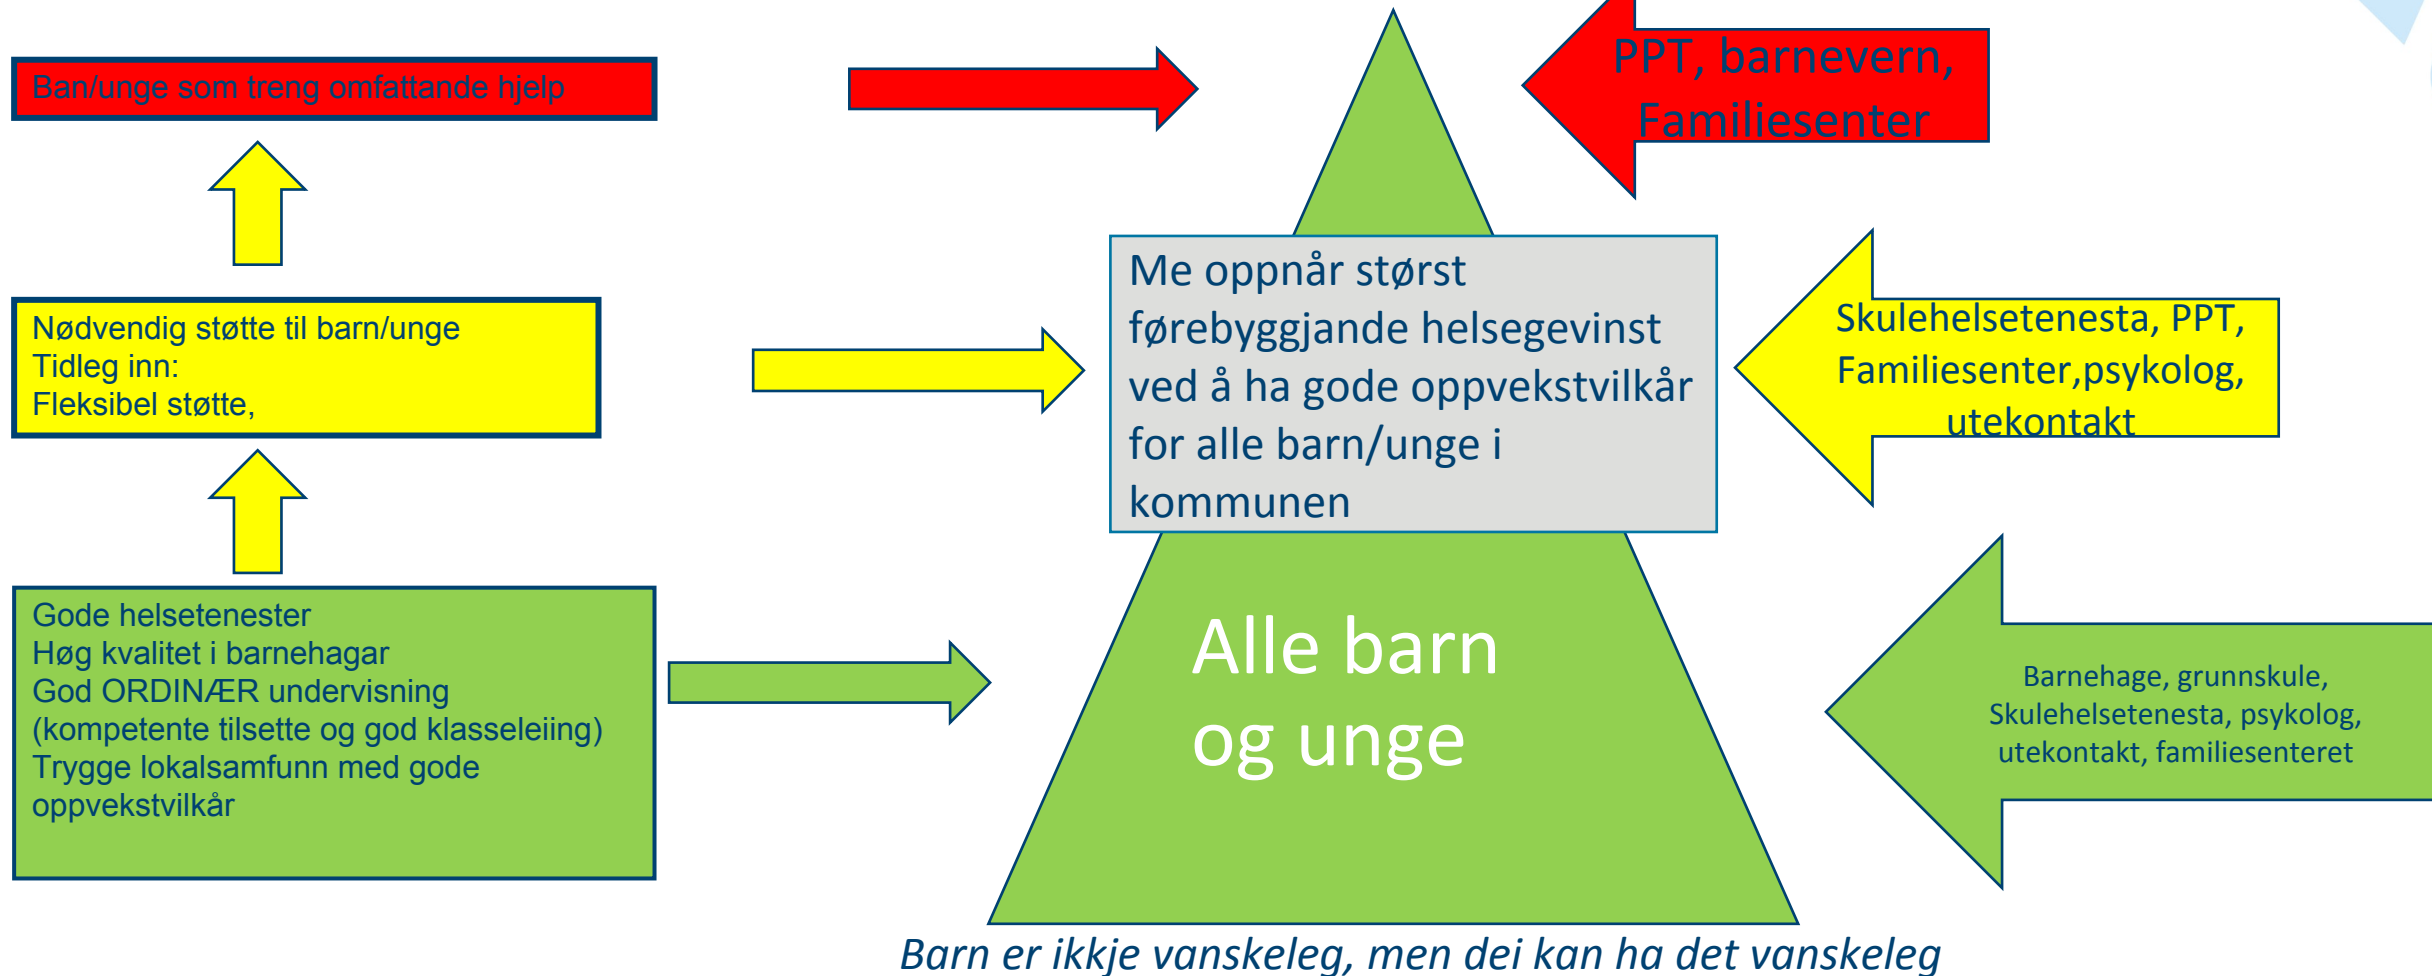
Ban/unge som treng omfattande hjelp

PPT, barnevern, Familiesenter

Nødvendig støtte til barn/unge
Tidleg inn:
Fleksibel støtte,

Me oppnår størst førebyggjande helsegevinst ved å ha gode oppvekstvilkår for alle barn/unge i kommunen

Skulehelsetenesta, PPT, Familiesenter,psykolog, utekontakt

Gode helsetenester
Høg kvalitet i barnehagar
God ORDINÆR undervisning (kompetente tilsette og god klasseleiing)
Trygge lokalsamfunn med gode oppvekstvilkår

Alle barn og unge

Barnehage, grunnskule, Skulehelsetenesta, psykolog, utekontakt, familiesenteret

Barn er ikkje vanskeleg, men dei kan ha det vanskeleg